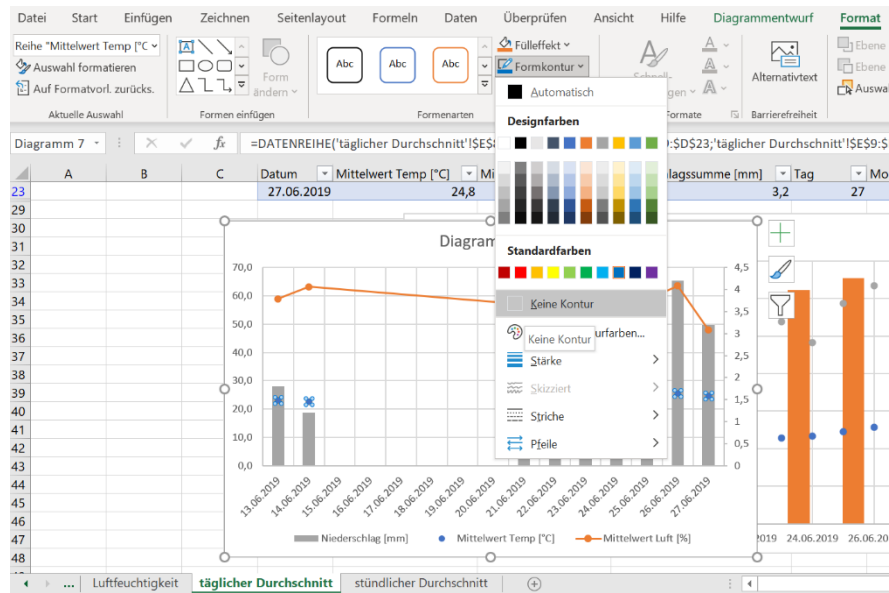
Datei Start Einfügen Zeichnen Seitenlayout Formeln Daten Überprüfen Ansicht Hilfe Diagrammentwurf Format

Reihe "Mittelwert Temp [°C
Auswahl formatieren
Auf Formatvorl. zurücks.
Aktuelle Auswahl

Form ändern
Formen einfügen

Abc Abc Abc
Formenarten

Fülleffekt
Formkontur

Schnell-
Formate

Alternativtext
Barrierefreiheit

Ebene
Ebene
Auswa

Diagramm 7 =DATENREIHE('täglicher Durchschnitt'!$E$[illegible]9:$D$23;'täglicher Durchschnitt'!$E$9:$

Automatisch
Designfarben
Standardfarben
Keine Kontur
Keine Kontur
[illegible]urfarben...
Stärke
Skizziert
Striche
Pfeile

| | A | B | C | Datum | Mittelwert Temp [°C] | Mi | | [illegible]lagssumme [mm] | Tag | Mo |
|---|---|---|---|---|---|---|---|---|---|---|
| 23 | | | | 27.06.2019 | 24,8 | | | | 3,2 | 27 |

29
30
31
32
33
34
35
36
37
38
39
40
41
42
43
44
45
46
47
48
49

Diagram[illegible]

70,0
60,0
50,0
40,0
30,0
20,0
10,0
0,0

4,5
4
3,5
3
2,5
2
1,5
1
0,5
0

13.06.2019
14.06.2019
15.06.2019
16.06.2019
17.06.2019
18.06.2019
19.06.2019
20.06.2019
21.06.2019
22.06.2019
23.06.2019
24.06.2019
25.06.2019
26.06.2019
27.06.2019

Niederschlag [mm] Mittelwert Temp [°C] Mittelwert Luft [%]

019 24.06.2019 26.06.20

... Luftfeuchtigkeit täglicher Durchschnitt stündlicher Durchschnitt